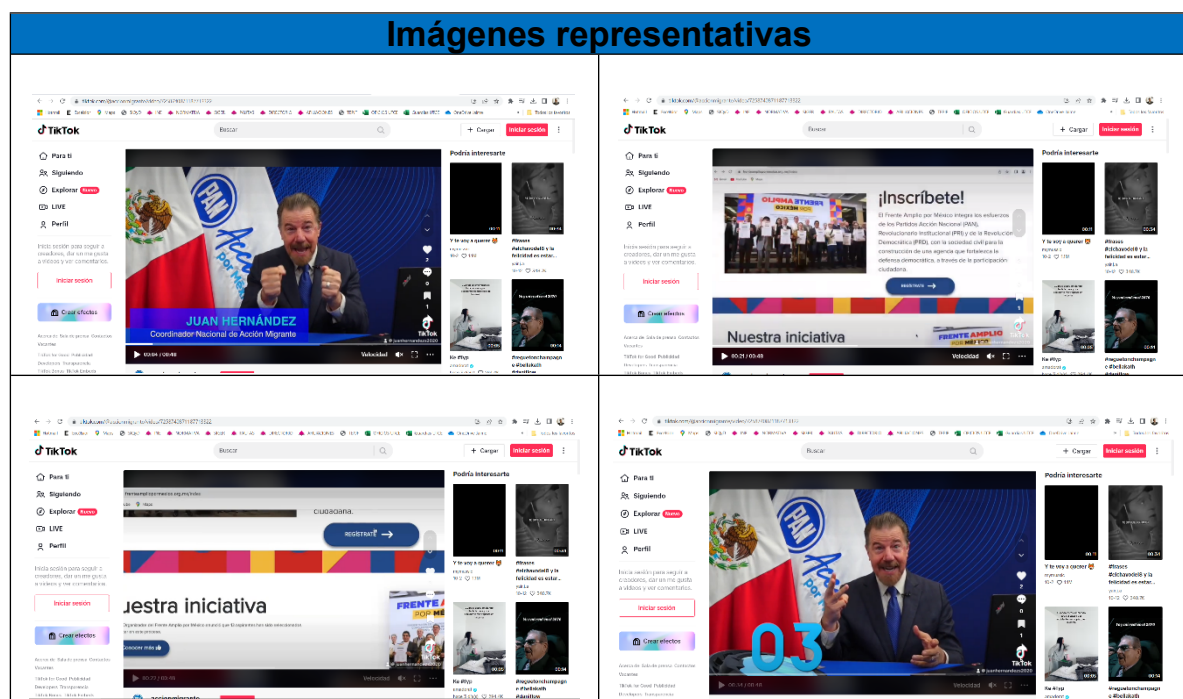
Imágenes representativas

TikTok
Buscar
+ Cargar
Iniciar sesión
Para ti
Siguiendo
Explorar Nuevo
LIVE
Perfil
Inicia sesión para seguir a creadores, dar un me gusta a videos y ver comentarios.
Iniciar sesión
Crear efectos
Podría interesarte
JUAN HERNÁNDEZ
Coordinador Nacional de Acción Migrante
@juanhernandez2020
TikTok
Velocidad
Y te voy a querer
#traves #dchavodel8 y la felicidad es estar...
Re #fyp
#seguetanchanpagne #belliketh

TikTok
Buscar
+ Cargar
Iniciar sesión
Para ti
Siguiendo
Explorar Nuevo
LIVE
Perfil
Inicia sesión para seguir a creadores, dar un me gusta a videos y ver comentarios.
Iniciar sesión
Crear efectos
Podría interesarte
¡Inscríbete!
El Frente Amplio por México integra los esfuerzos de los Partidos Acción Nacional (PAN), Revolucionario Institucional (PRI) y de la Revolución Democrática (PRD), con la sociedad civil para la construcción de una agencia que fortalezca la defensa democrática, a través de la participación ciudadana.
REGISTRATE
Nuestra iniciativa
FRENTE AMPLIO
Velocidad
Y te voy a querer
#traves #dchavodel8 y la felicidad es estar...
Re #fyp
#seguetanchanpagne #belliketh

TikTok
Buscar
+ Cargar
Iniciar sesión
Para ti
Siguiendo
Explorar Nuevo
LIVE
Perfil
Inicia sesión para seguir a creadores, dar un me gusta a videos y ver comentarios.
Iniciar sesión
Crear efectos
Podría interesarte
ciudadana.
REGISTRATE
uestra iniciativa
Conocer más
FRENTE AMPLIO POR MÉXICO
Velocidad
Y te voy a querer
#traves #dchavodel8 y la felicidad es estar...
Re #fyp
#seguetanchanpagne #belliketh

TikTok
Buscar
+ Cargar
Iniciar sesión
Para ti
Siguiendo
Explorar Nuevo
LIVE
Perfil
Inicia sesión para seguir a creadores, dar un me gusta a videos y ver comentarios.
Iniciar sesión
Crear efectos
Podría interesarte
03
@juanhernandez2020
TikTok
Velocidad
Y te voy a querer
#traves #dchavodel8 y la felicidad es estar...
Re #fyp
#seguetanchanpagne #belliketh